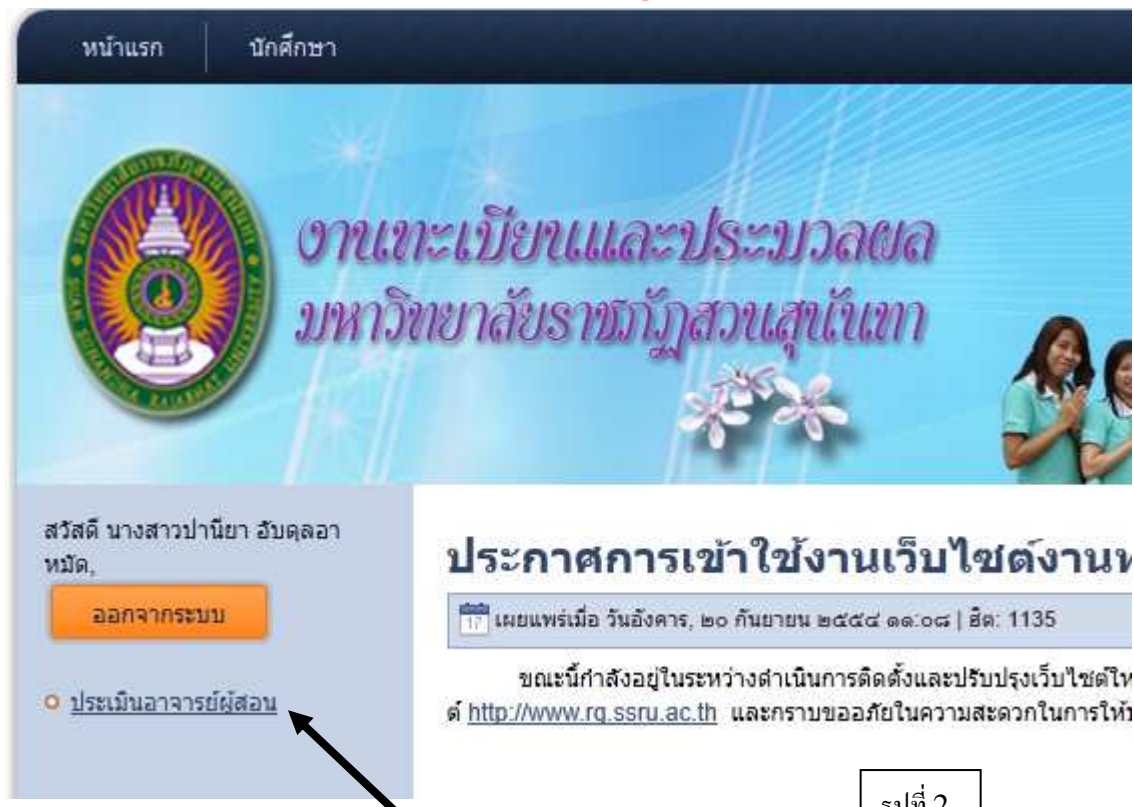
หน้าแรก นักศึกษา

งานทะเบียนและประมวลผล
มหาวิทยาลัยราชภัฏสวนสุนันทา

สวัสดี นางสาวปานียา อับดุลอาหมัด,

ออกจากระบบ

ประเมินอาจารย์ผู้สอน

ประกาศการเข้าใช้งานเว็บไซต์งานท

17 เผยแพร่เมื่อ วันอังคาร, ๒๐ กันยายน ๒๕๕๔ ๑๑:๐๘ | ฮิต: 1135

ขณะนี้กำลังอยู่ในระหว่างดำเนินการติดตั้งและปรับปรุงเว็บไซต์ให ต์ http://www.rg.ssru.ac.th และกราบขออภัยในความสะดวกในการให้

รูปที่ 2